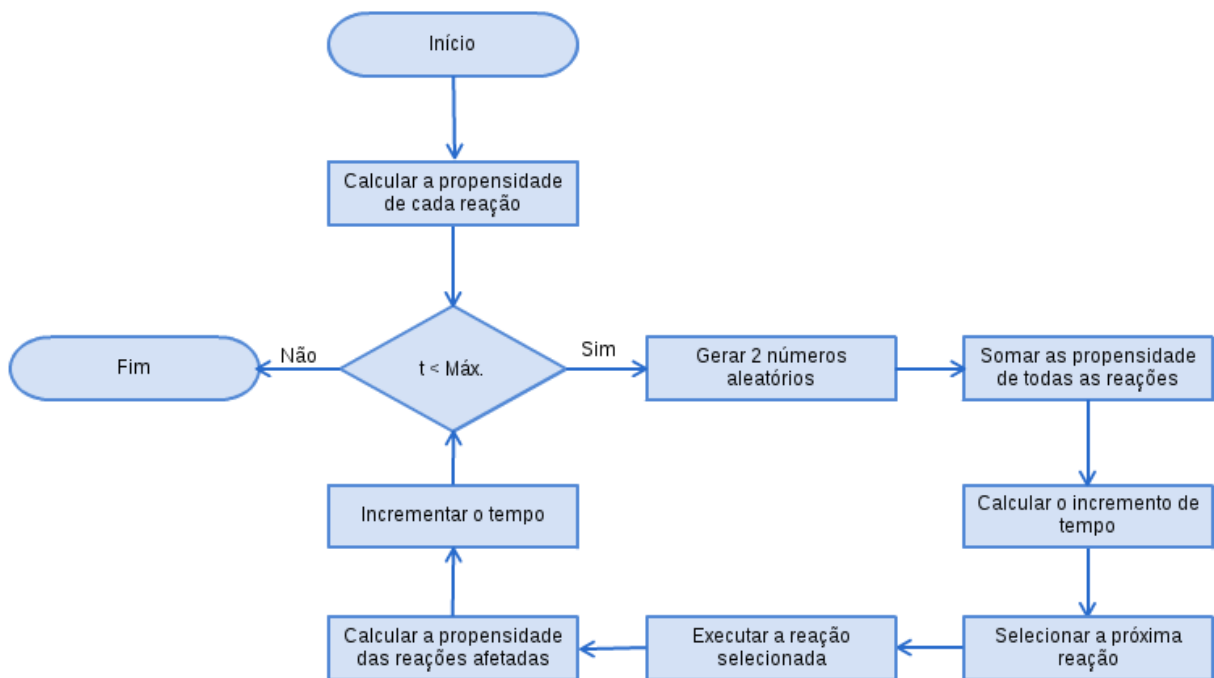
Início

Calcular a propensidade de cada reação

t < Máx.

Não

Fim

Sim

Gerar 2 números aleatórios

Somar as propensidade de todas as reações

Calcular o incremento de tempo

Selecionar a próxima reação

Executar a reação selecionada

Calcular a propensidade das reações afetadas

Incrementar o tempo